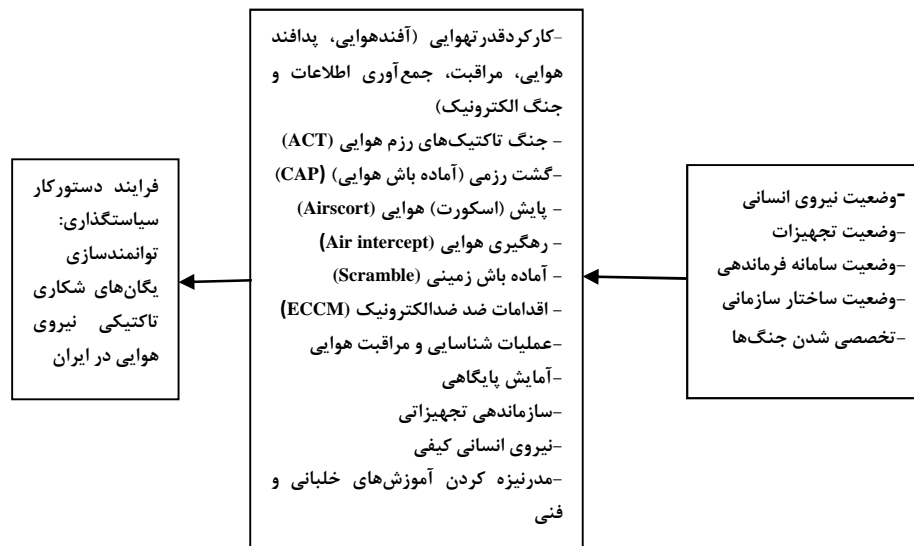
-وضعیت نیروی انسانی
-وضعیت تجهیزات
-وضعیت سامانه فرماندهی
-وضعیت ساختار سازمانی
-تخصصی شدن جنگ‌ها

-کارکردقدرت‌هوایی (آفندهوایی، پدافند هوایی، مراقبت، جمع‌آوری اطلاعات و جنگ الکترونیک)
- جنگ تاکتیک‌های رزم هوایی (ACT)
-گشت رزمی (آماده باش هوایی) (CAP)
- پایش (اسکورت) هوایی (Airscort)
- رهگیری هوایی (Air intercept)
- آماده باش زمینی (Scramble)
- اقدامات ضد ضدالکترونیک (ECCM)
-عملیات شناسایی و مراقبت هوایی
-آمایش پایگاهی
-سازماندهی تجهیزاتی
-نیروی انسانی کیفی
-مدرنیزه کردن آموزش‌های خلبانی و فنی

فرایند دستورکار سیاستگذاری: توانمندسازی یگان‌های شکاری تاکتیکی نیروی هوایی در ایران